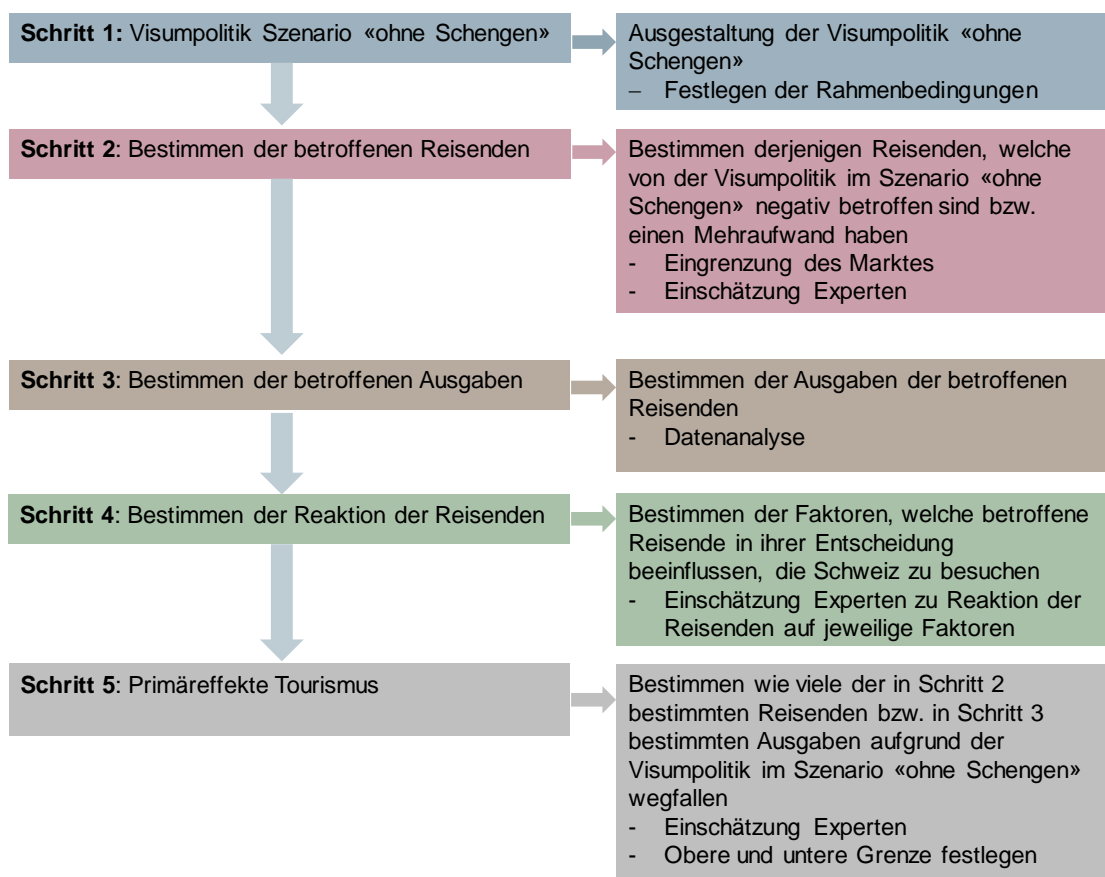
**Schritt 1:** Visumpolitik Szenario «ohne Schengen»

Ausgestaltung der Visumpolitik «ohne Schengen»
– Festlegen der Rahmenbedingungen

**Schritt 2**: Bestimmen der betroffenen Reisenden

Bestimmen derjenigen Reisenden, welche von der Visumpolitik im Szenario «ohne Schengen» negativ betroffen sind bzw. einen Mehraufwand haben
- Eingrenzung des Marktes
- Einschätzung Experten

**Schritt 3**: Bestimmen der betroffenen Ausgaben

Bestimmen der Ausgaben der betroffenen Reisenden
- Datenanalyse

**Schritt 4**: Bestimmen der Reaktion der Reisenden

Bestimmen der Faktoren, welche betroffene Reisende in ihrer Entscheidung beeinflussen, die Schweiz zu besuchen
- Einschätzung Experten zu Reaktion der Reisenden auf jeweilige Faktoren

**Schritt 5**: Primäreffekte Tourismus

Bestimmen wie viele der in Schritt 2 bestimmten Reisenden bzw. in Schritt 3 bestimmten Ausgaben aufgrund der Visumpolitik im Szenario «ohne Schengen» wegfallen
- Einschätzung Experten
- Obere und untere Grenze festlegen